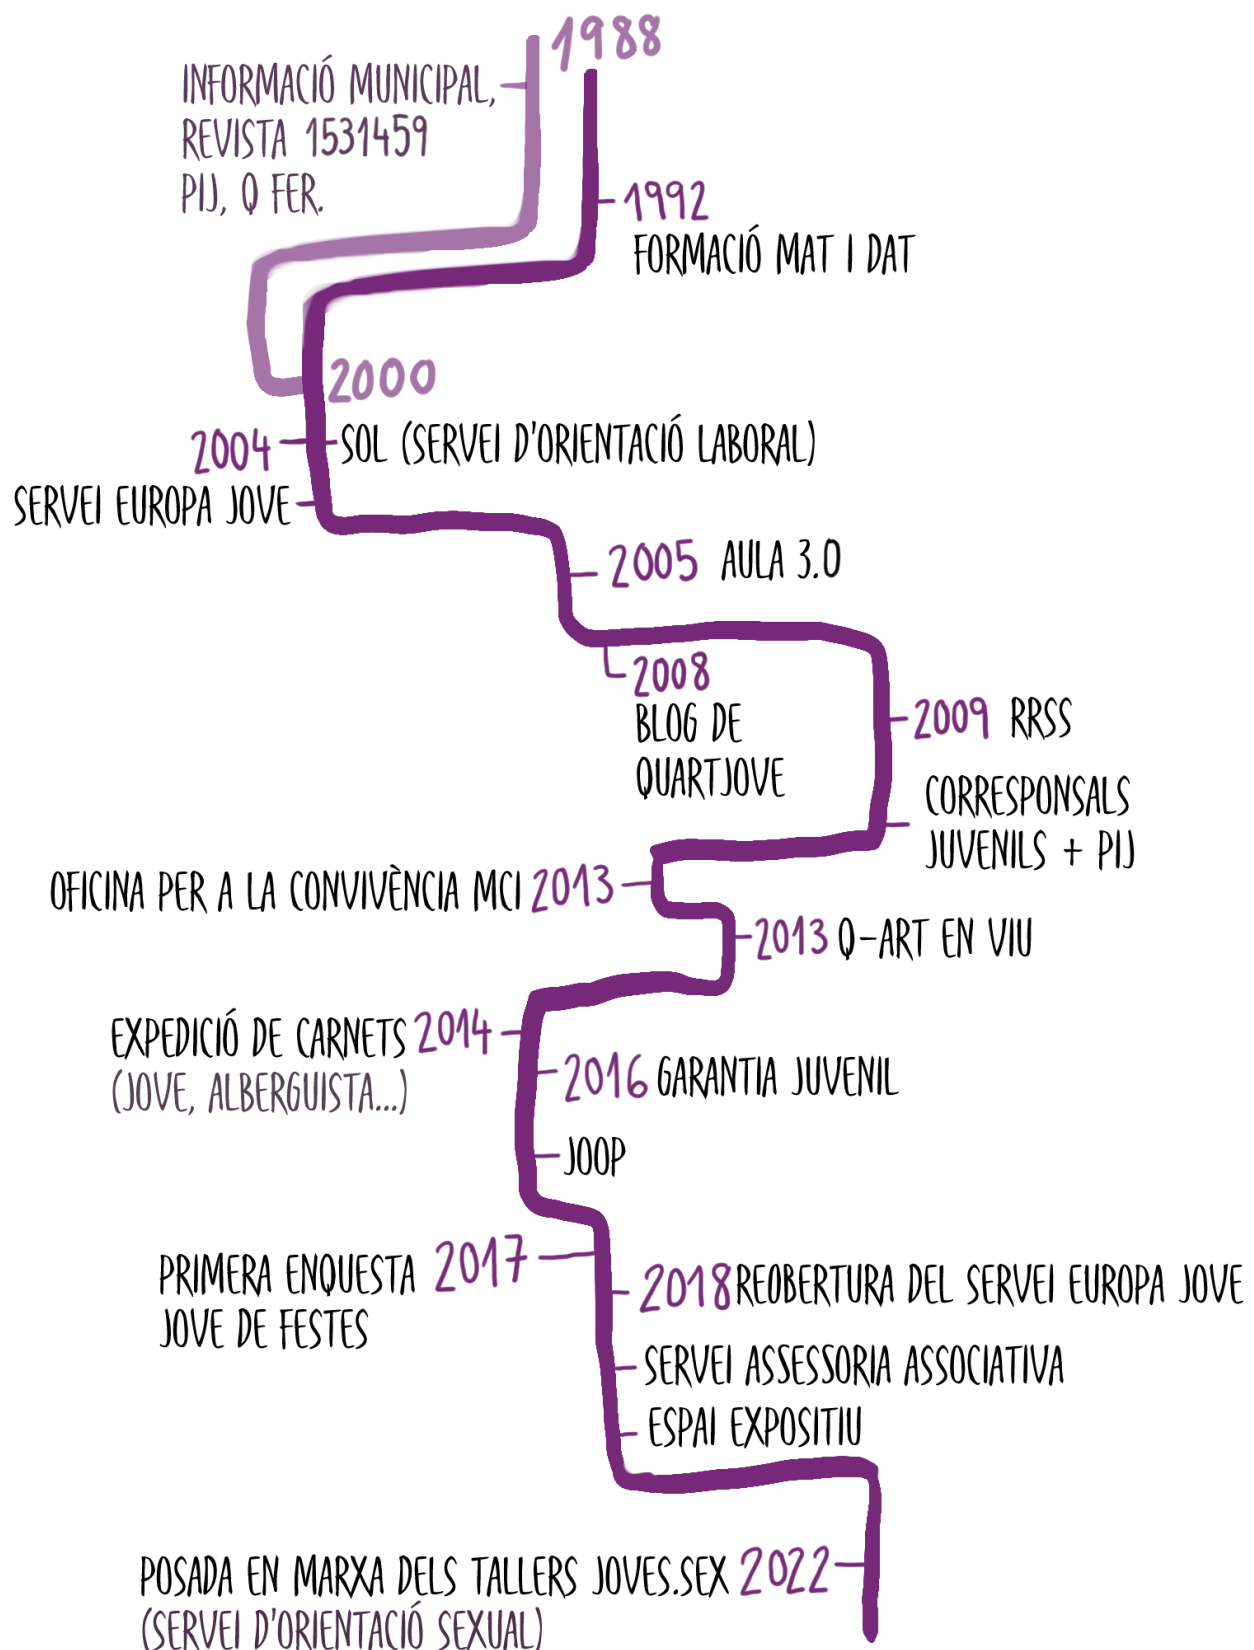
1988

INFORMACIÓ MUNICIPAL, REVISTA 1531459 PIJ, Q FER.

1992 FORMACIÓ MAT I DAT

2000

2004

SOL (SERVEI D'ORIENTACIÓ LABORAL)

SERVEI EUROPA JOVE

2005 AULA 3.0

2008 BLOG DE QUARTJOVE

2009 RRSS

CORRESPONSALS JUVENILS + PIJ

OFICINA PER A LA CONVIVÈNCIA MCI 2013

2013 Q-ART EN VIU

EXPEDICIÓ DE CARNETS 2014 (JOVE, ALBERGUISTA...)

2016 GARANTIA JUVENIL

JOOP

PRIMERA ENQUESTA JOVE DE FESTES 2017

2018 REOBERTURA DEL SERVEI EUROPA JOVE

SERVEI ASSESSORIA ASSOCIATIVA

ESPAI EXPOSITIU

POSADA EN MARXA DELS TALLERS JOVES.SEX 2022 (SERVEI D'ORIENTACIÓ SEXUAL)